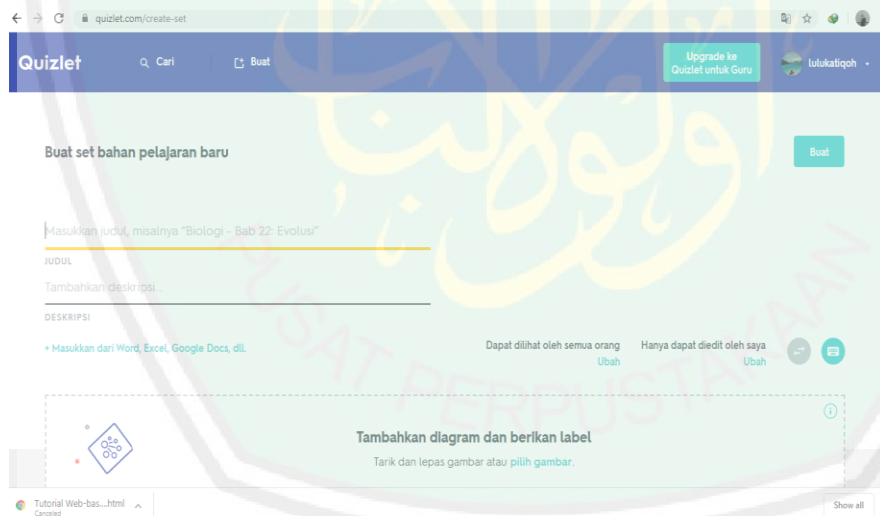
quizlet.com/create-set

Quizlet

Cari

Buat

Upgrade ke Quizlet untuk Guru

lulukatiqoh

Buat set bahan pelajaran baru

Buat

Masukkan judul, misalnya "Biologi - Bab 22: Evolusi"

JUDUL

Tambahkan deskripsi...

DESKRIPSI

+ Masukkan dari Word, Excel, Google Docs, dll.

Dapat dilihat oleh semua orang
Ubah

Hanya dapat diedit oleh saya
Ubah

Tambahkan diagram dan berikan label

Tarik dan lepas gambar atau pilih gambar.

Tutorial Web-bas....html
Canceled

Show all

PUSAT PERPUSTAKAAN